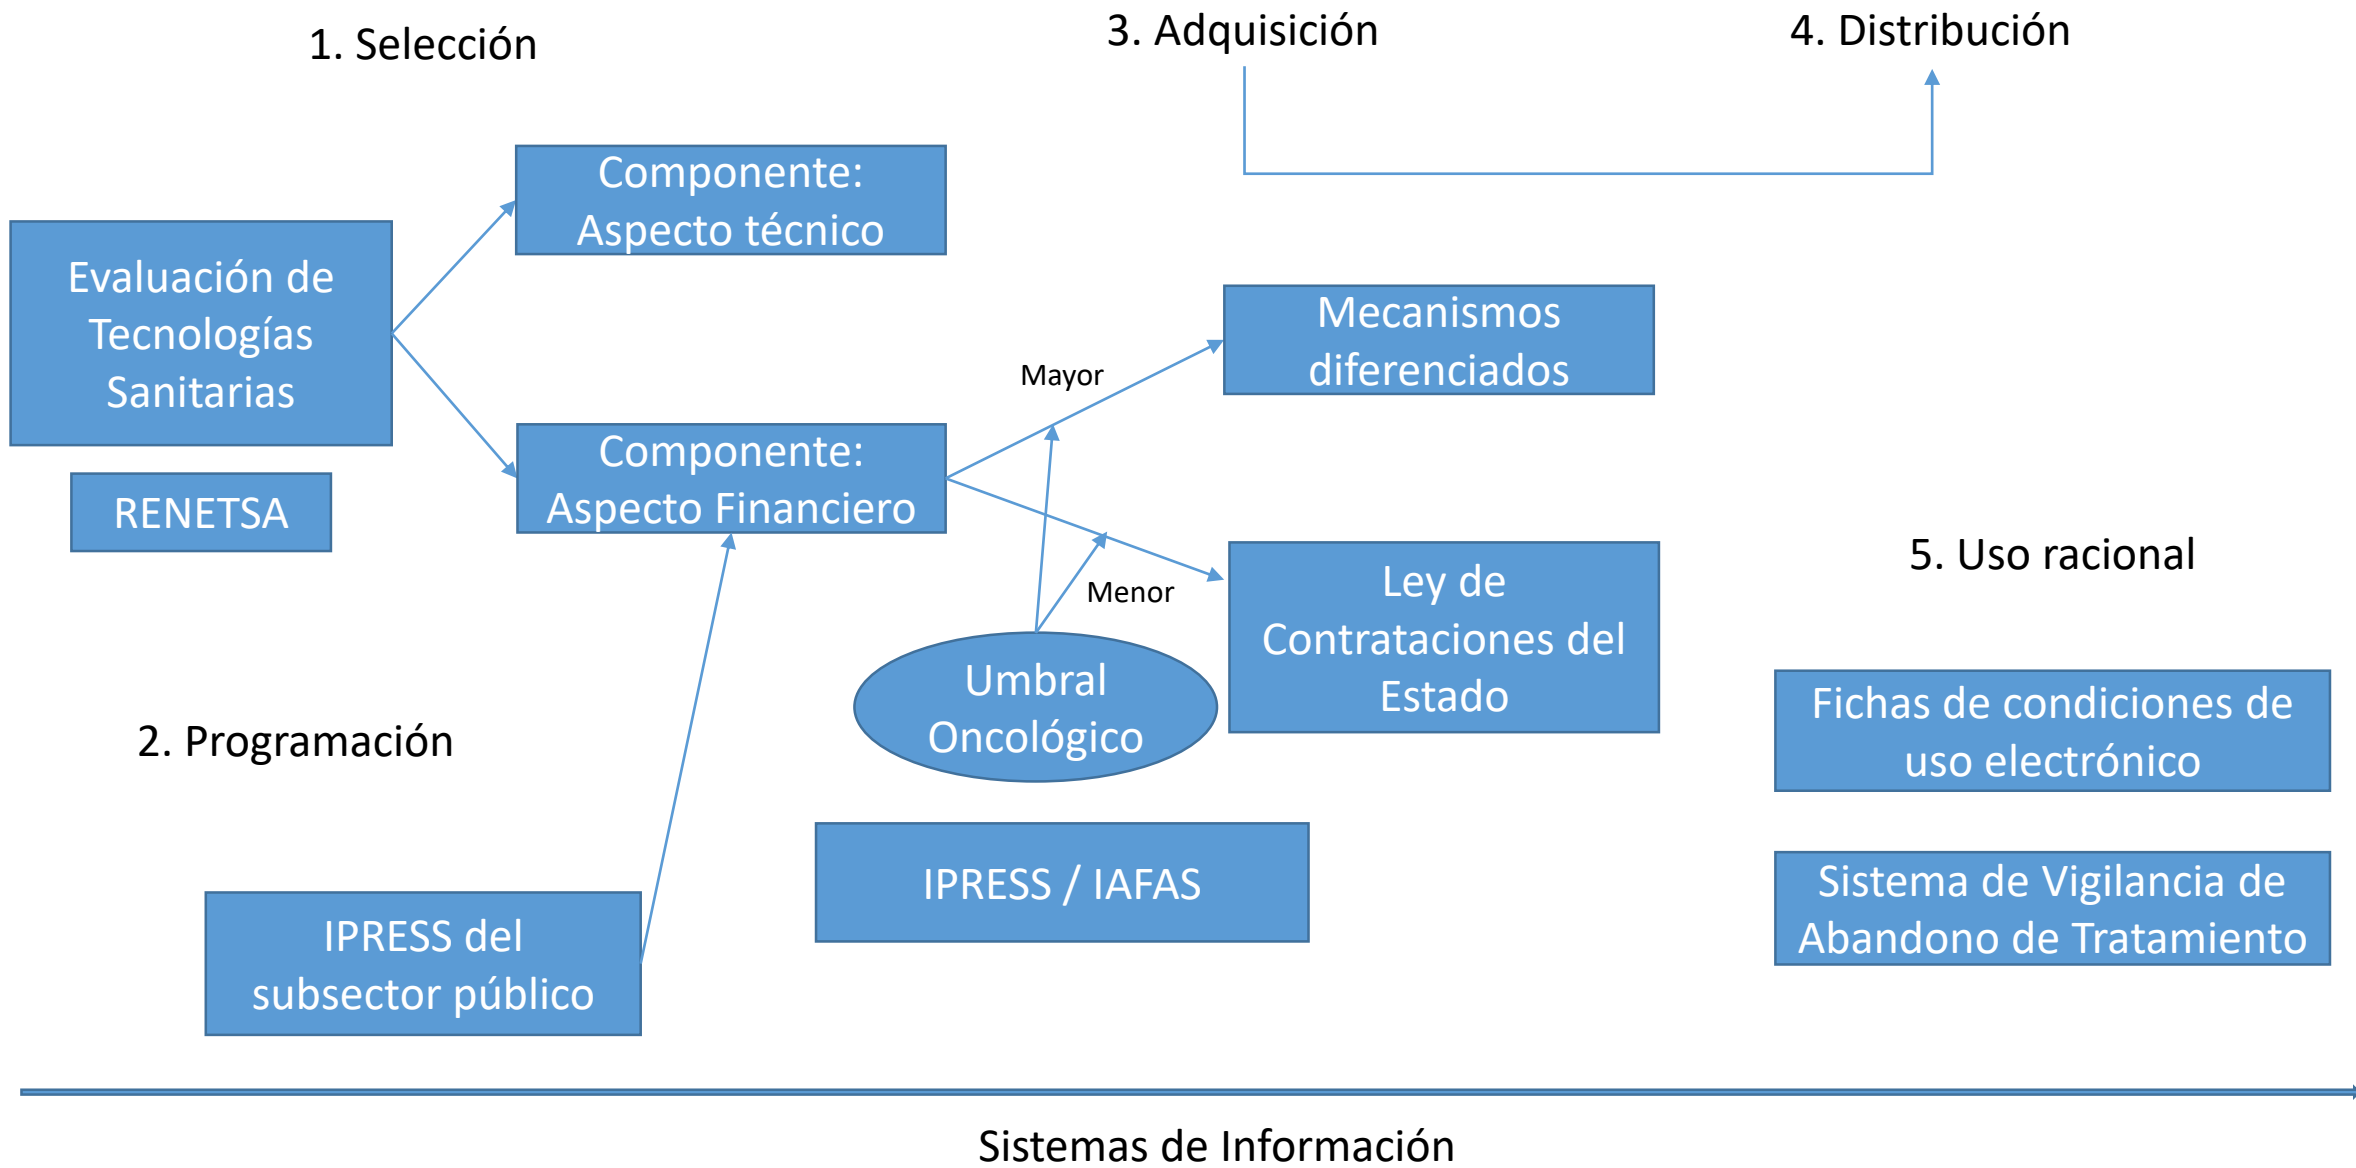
1. Selección

3. Adquisición

4. Distribución

Componente: Aspecto técnico

Evaluación de Tecnologías Sanitarias

RENETSA

Mecanismos diferenciados

Mayor

Componente: Aspecto Financiero

Menor

Ley de Contrataciones del Estado

Umbral Oncológico

5. Uso racional

2. Programación

Fichas de condiciones de uso electrónico

IPRESS / IAFAS

IPRESS del subsector público

Sistema de Vigilancia de Abandono de Tratamiento

Sistemas de Información